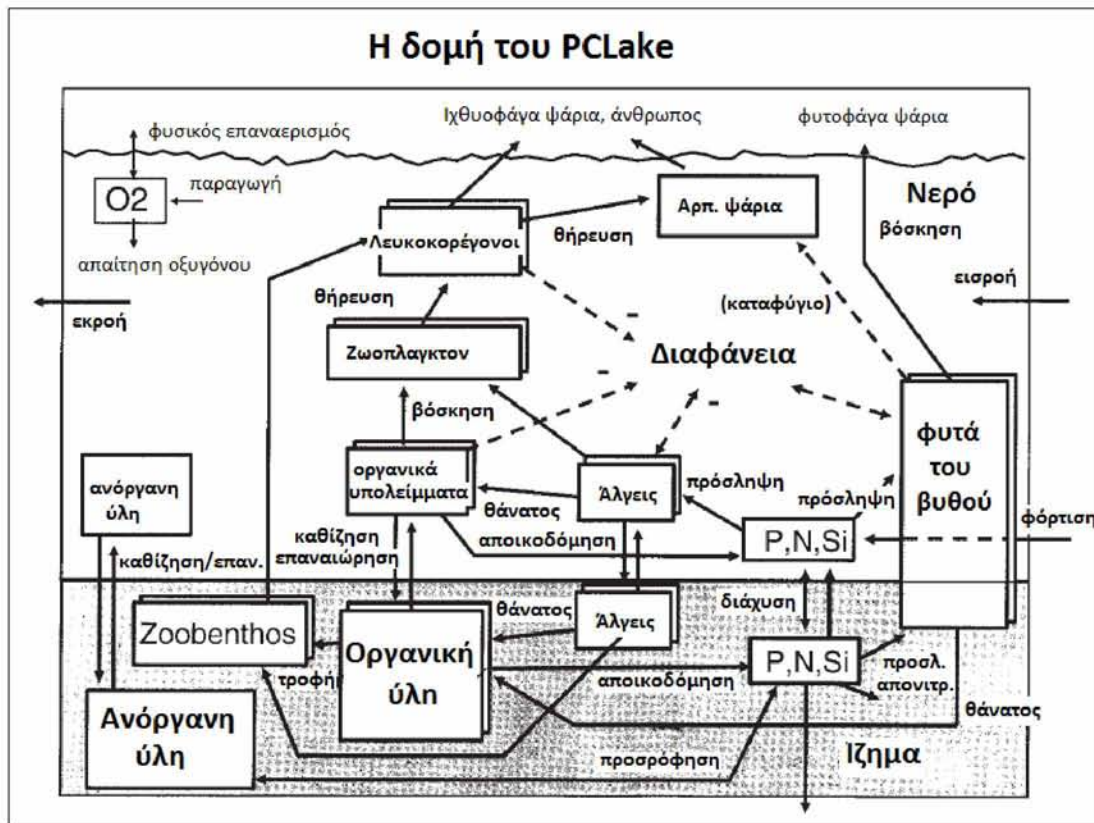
Η δομή του PCLake

φυσικός επαναερισμός

Ιχθυοφάγα ψάρια, άνθρωπος

φυτοφάγα ψάρια

O2

παραγωγή

απαίτηση οξυγόνου

Λευκοκορέγονοι

θήρευση

Αρπ. ψάρια

Νερό

βόσκηση

εισροή

εκροή

θήρευση

(καταφύγιο)

Ζωοπλαγκτον

Διαφάνεια

βόσκηση

οργανικά υπολείμματα

Άλγεις

πρόσληψη

φυτά του βυθού

ανόργανη ύλη

θάνατος

πρόσληψη

καθίζηση επαναιώρηση

αποικοδόμηση

P,N,Si

φόρτιση

καθίζηση/επαν.

θάνατος

Άλγεις

διάχυση

Zoobenthos

Οργανική ύλη

P,N,Si

τροφή

αποικοδόμηση

προσλ. απονιτρ.

Ανόργανη ύλη

θάνατος

προσρόφηση

Ιζημα